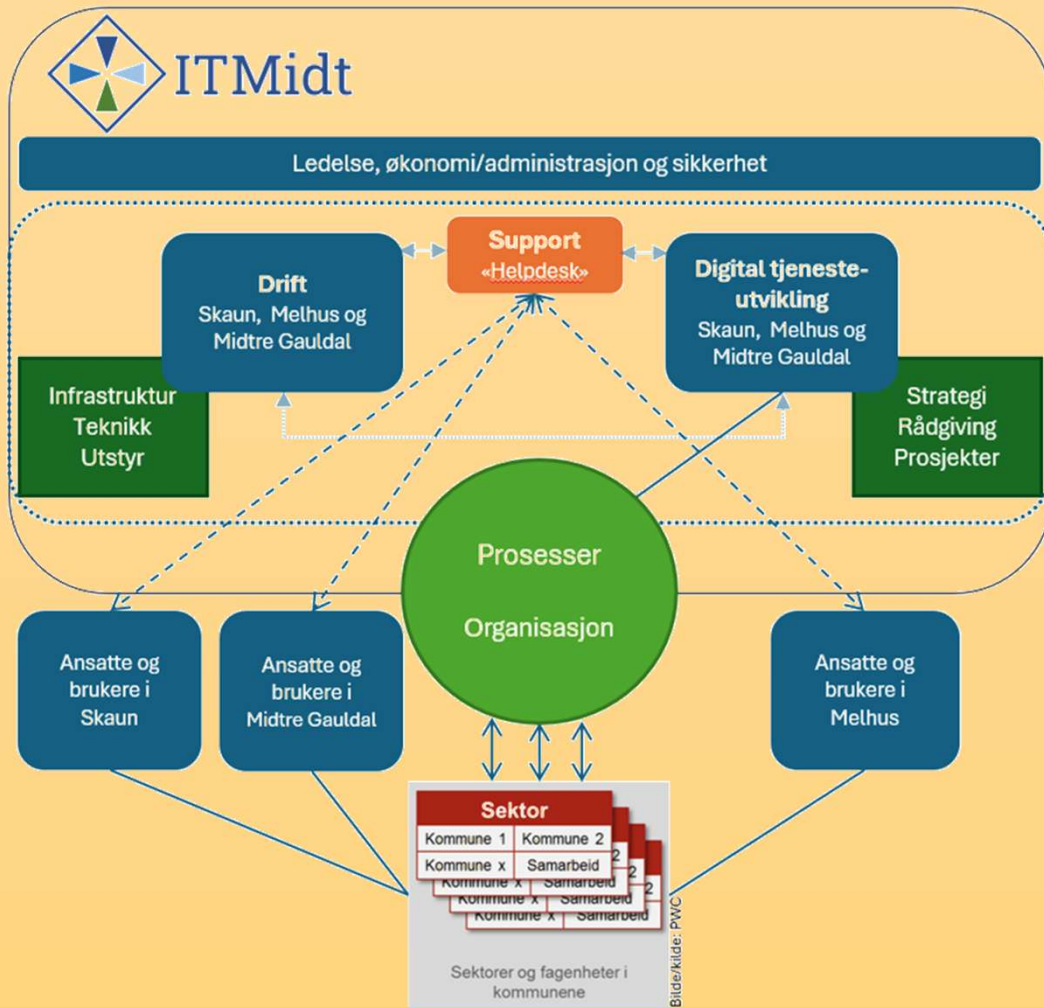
ITMidt

Ledelse, økonomi/administrasjon og sikkerhet

Support
«Helpdesk»

Drift
Skaun, Melhus og Midtre Gauldal

Digital tjenesteutvikling
Skaun, Melhus og Midtre Gauldal

Infrastruktur
Teknikk
Utstyr

Strategi
Rådgiving
Prosjekter

Prosesser

Organisasjon

Ansatte og brukere i Skaun

Ansatte og brukere i Midtre Gauldal

Ansatte og brukere i Melhus

| Sektor | |
|---|---|
| Kommune 1 | Kommune 2 |
| Kommune x | Samarbeid |

Kommune x | Samarbeid
Kommune x | Samarbeid
Kommune x | Samarbeid

Sektorer og fagenheter i kommunene

Bilde/kilde: PWC